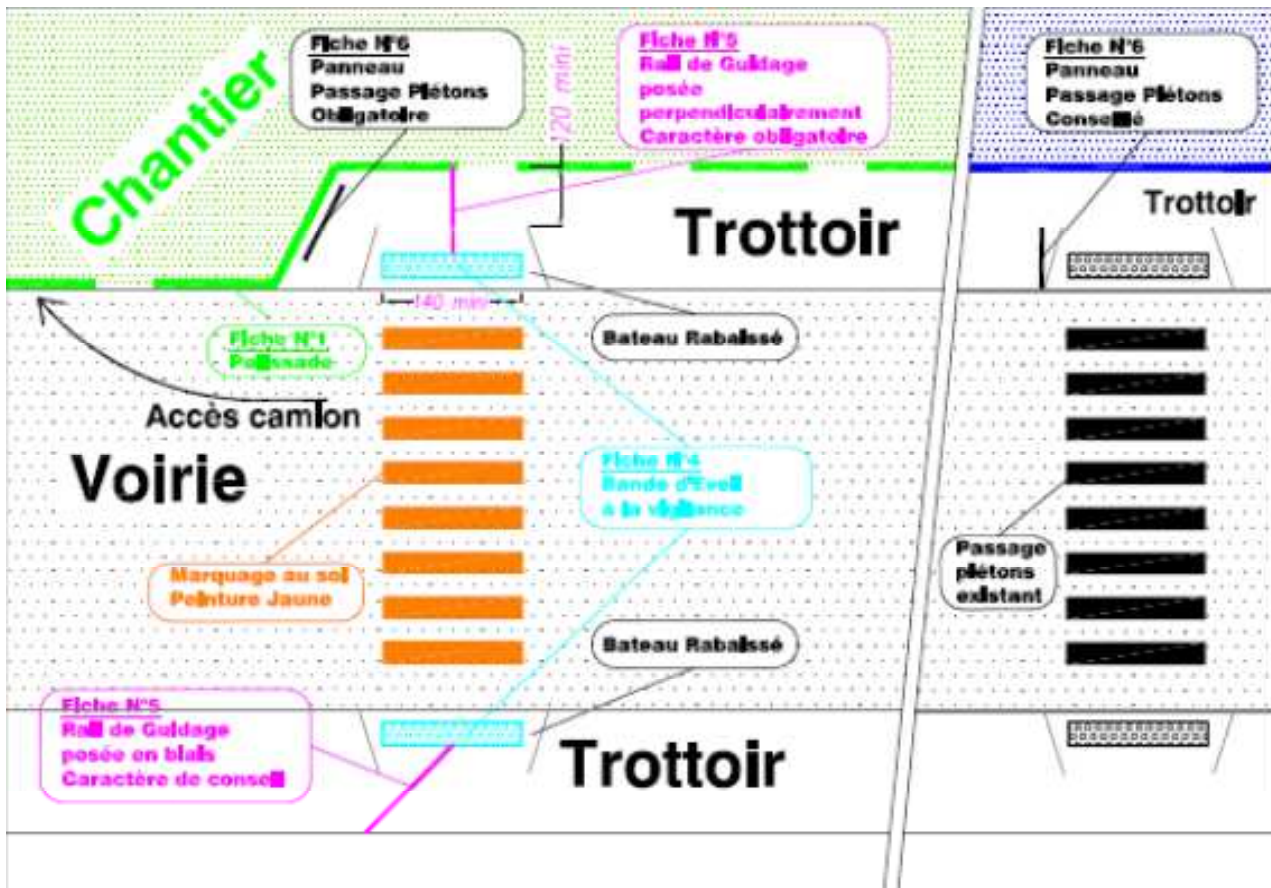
Fiche N°6
Panneau
Passage Piétons
Obligatoire

Chantier

120 mini

Fiche N°5
Rail de Guidage
posée
perpendiculairement
Caractère obligatoire

Fiche N°6
Panneau
Passage Piétons
Conseillé

Trottoir

Trottoir

140 mini

Fiche N°1
Palissade

Bateau Rabaissé

Accès camion

Voirie

Fiche N°4
Bande d'Eveil
à la vigilance

Passage
piétons
existant

Marquage au sol
Peinture Jaune

Bateau Rabaissé

Fiche N°5
Rail de Guidage
posée en biais
Caractère de conseil

Trottoir